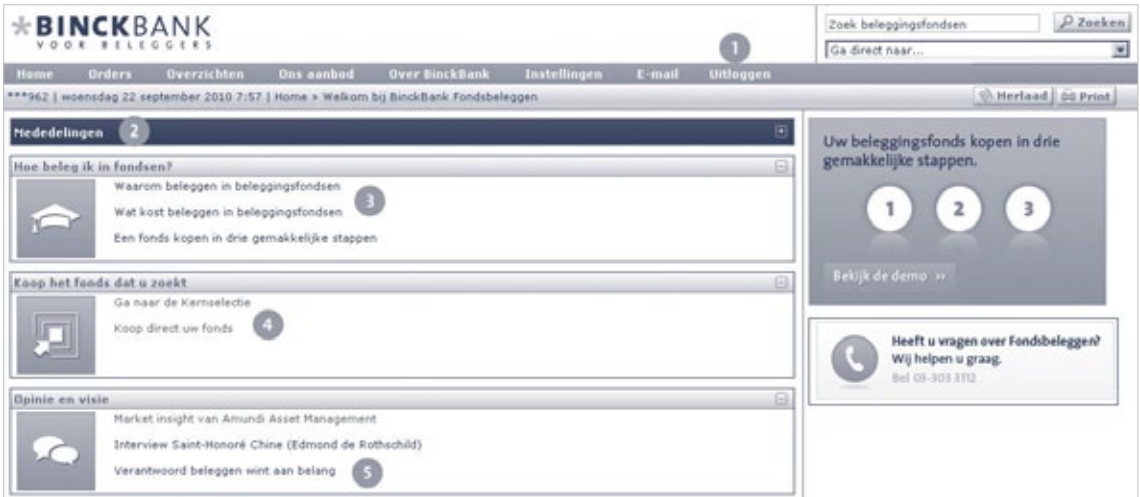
*BINCKBANK
VOOR BELEGGERS

Zoek beleggingsfondsen
Zoeken
Ga direct naar...

1

Home Orders Overzichten Ons aanbod Over BinckBank Instellingen E-mail Uitloggen

***962 | woensdag 22 september 2010 7:57 | Home » Welkom bij BinckBank Fondsbeleggen

Herlaad Print

Mededelingen 2

Hoe beleg ik in fondsen?
Waarom beleggen in beleggingsfondsen
Wat kost beleggen in beleggingsfondsen 3
Een fonds kopen in drie gemakkelijke stappen

Koop het fonds dat u zoekt
Ga naar de Kernselectie
Koop direct uw fonds 4

Opinie en visie
Market insight van Amundi Asset Management
Interview Saint-Honoré Chine (Edmond de Rothschild)
Verantwoord beleggen wint aan belang 5

Uw beleggingsfonds kopen in drie gemakkelijke stappen.
1 2 3
Bekijk de demo »

Heeft u vragen over Fondsbeleggen?
Wij helpen u graag.
Bel 01-303 3112